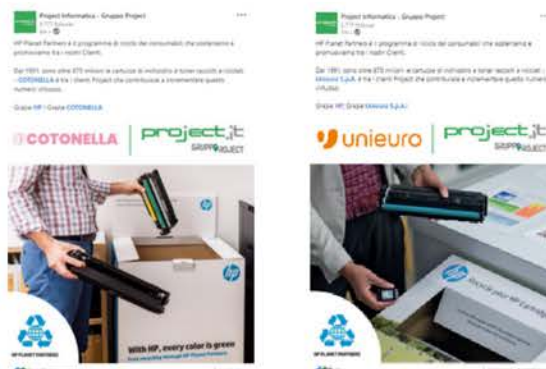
Project Informatica - Gruppo Project
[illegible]

HP Planet Partners è il programma di riciclo dei consumabili che sosteniamo e promuoviamo tra i nostri Clienti.

Dal 1991, sono oltre 875 milioni le cartucce di inchiostro e toner raccolti e riciclati - COTONELLA è tra i clienti Project che contribuisce a incrementare questo numero virtuoso.

Grazie HP | Grazie COTONELLA

COTONELLA | project.it GRUPPO PROJECT

With HP, every color is green

HP PLANET PARTNERS

Project Informatica - Gruppo Project
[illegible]

HP Planet Partners è il programma di riciclo dei consumabili che sosteniamo e promuoviamo tra i nostri Clienti.

Dal 1991, sono oltre 875 milioni le cartucce di inchiostro e toner raccolti e riciclati - Unieuro S.p.A. è tra i clienti Project che contribuisce a incrementare questo numero virtuoso.

Grazie HP, Grazie Unieuro S.p.A.!

unieuro | project.it GRUPPO PROJECT

HP PLANET PARTNERS